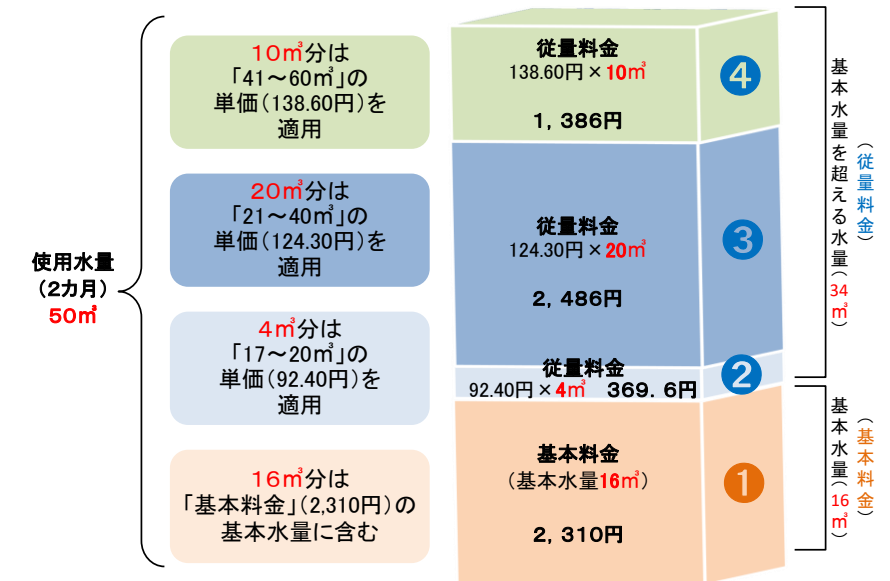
使用水量
（2カ月）
50㎥

10㎥分は
「41～60㎥」の
単価（138.60円）を
適用

20㎥分は
「21～40㎥」の
単価（124.30円）を
適用

4㎥分は
「17～20㎥」の
単価（92.40円）を
適用

16㎥分は
「基本料金」（2,310円）の
基本水量に含む

従量料金
138.60円 × 10㎥
1，386円

4

従量料金
124.30円 × 20㎥
2，486円

3

従量料金
92.40円 × 4㎥　369．6円

2

基本料金
（基本水量16㎥）
2，310円

1

基本水量を超える水量（34㎥）
（従量料金）

基本水量（16㎥）
（基本料金）